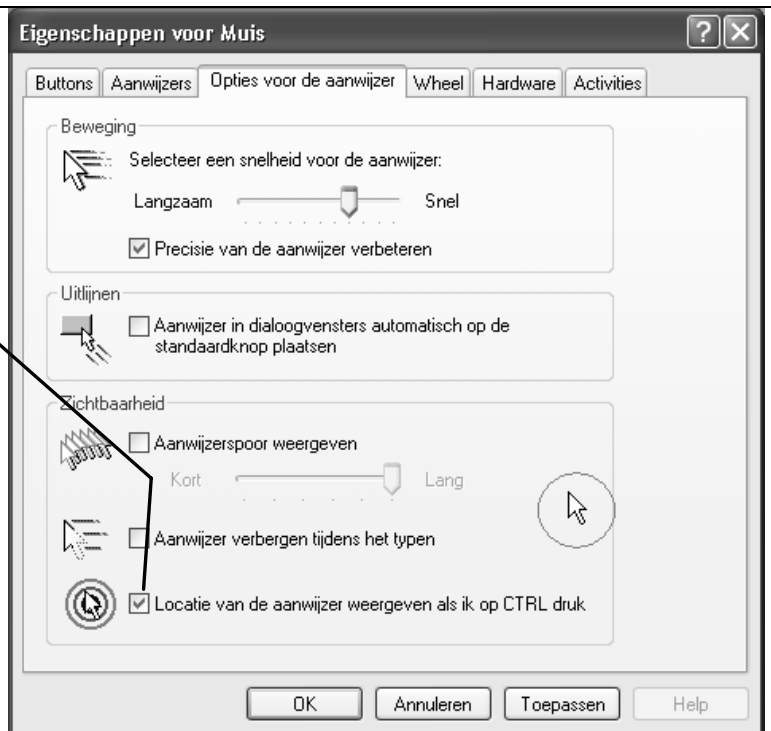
Eigenschappen voor Muis

Buttons | Aanwijzers | Opties voor de aanwijzer | Wheel | Hardware | Activities

Beweging

Selecteer een snelheid voor de aanwijzer:

Langzaam Snel

☑ Precisie van de aanwijzer verbeteren

Uitlijnen

☐ Aanwijzer in dialoogvensters automatisch op de standaardknop plaatsen

Zichtbaarheid

☐ Aanwijzerspoor weergeven

Kort Lang

☐ Aanwijzer verbergen tijdens het typen

☑ Locatie van de aanwijzer weergeven als ik op CTRL druk

OK | Annuleren | Toepassen | Help